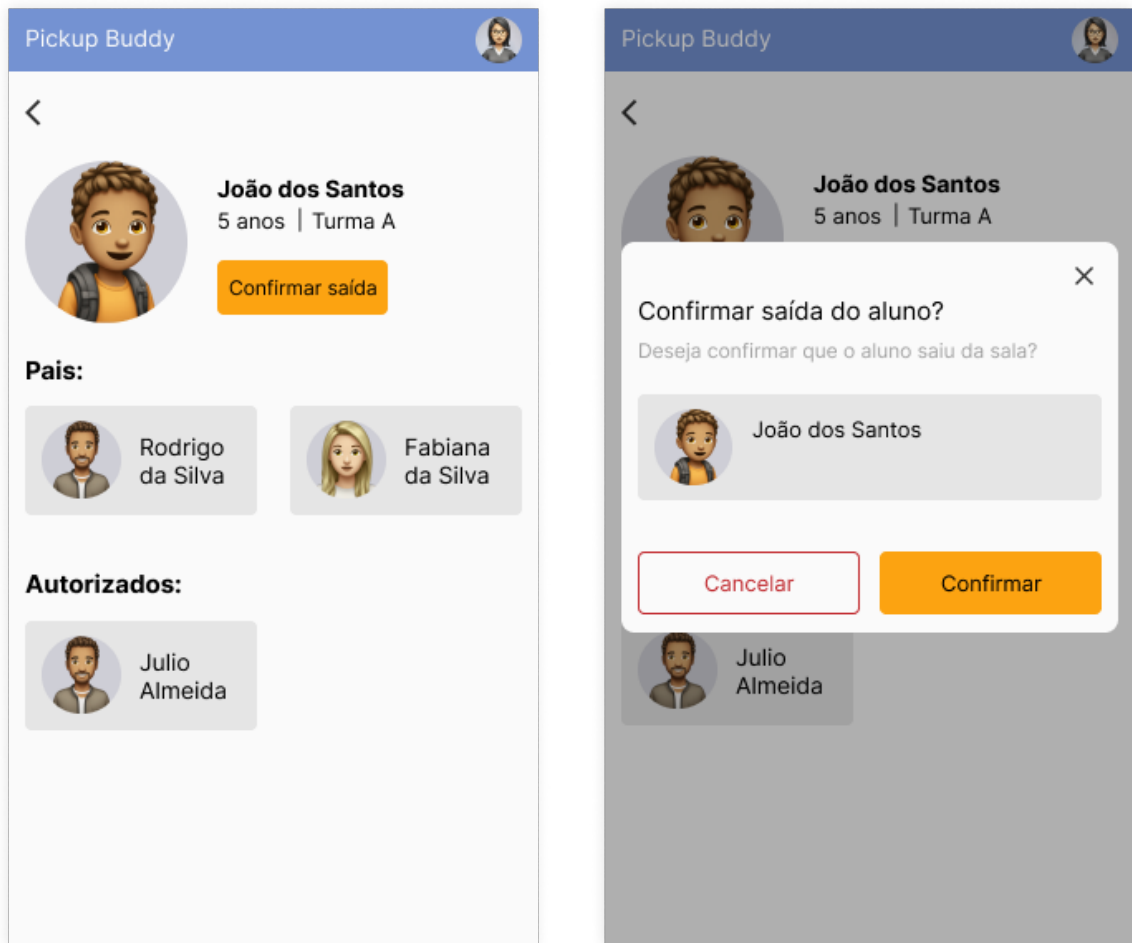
Pickup Buddy

<

João dos Santos
5 anos | Turma A

Confirmar saída

Pais:

Rodrigo da Silva

Fabiana da Silva

Autorizados:

Julio Almeida

Pickup Buddy

<

João dos Santos
5 anos | Turma A

×

Confirmar saída do aluno?

Deseja confirmar que o aluno saiu da sala?

João dos Santos

Cancelar

Confirmar

Julio Almeida